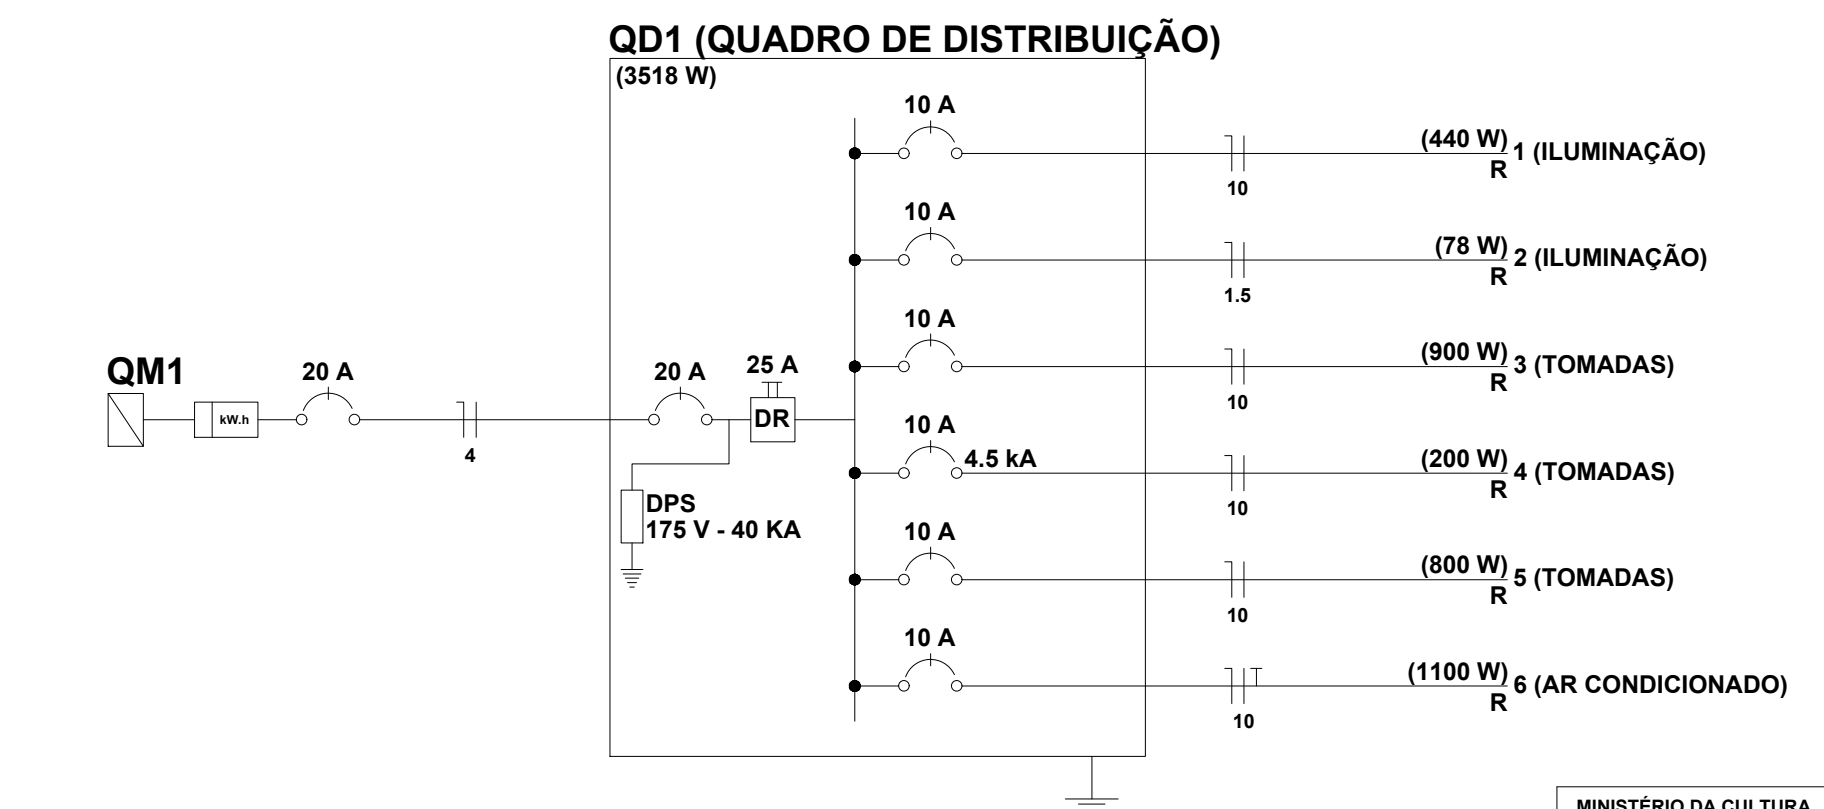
QD1 (QUADRO DE DISTRIBUIÇÃO)

(3518 W)

10 A

(440 W) 1 (ILUMINAÇÃO)
R

10

10 A

(78 W) 2 (ILUMINAÇÃO)
R

1.5

10 A

(900 W) 3 (TOMADAS)
R

10

QM1

20 A

kW.h

4

20 A

25 A

DR

10 A

4.5 kA

(200 W) 4 (TOMADAS)
R

10

DPS
175 V - 40 KA

10 A

(800 W) 5 (TOMADAS)
R

10

10 A

(1100 W) 6 (AR CONDICIONADO)
R

10

MINISTÉRIO DA CULTURA